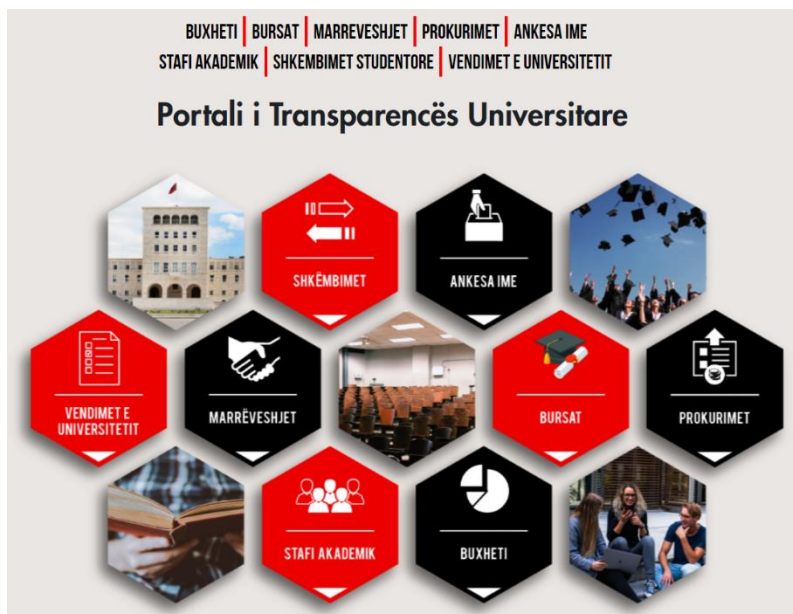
BUXHETI | BURSAT | MARREVESHJET | PROKURIMET | ANKESA IME
STAFI AKADEMIK | SHKEMBIMET STUDENTORE | VENDIMET E UNIVERSITETIT

Portali i Transparencës Universitare

SHKËMBIMET

ANKESA IME

VENDIMET E UNIVERSITETIT

MARRËVESHJET

BURSAT

PROKURIMET

STAFI AKADEMIK

BUXHETI